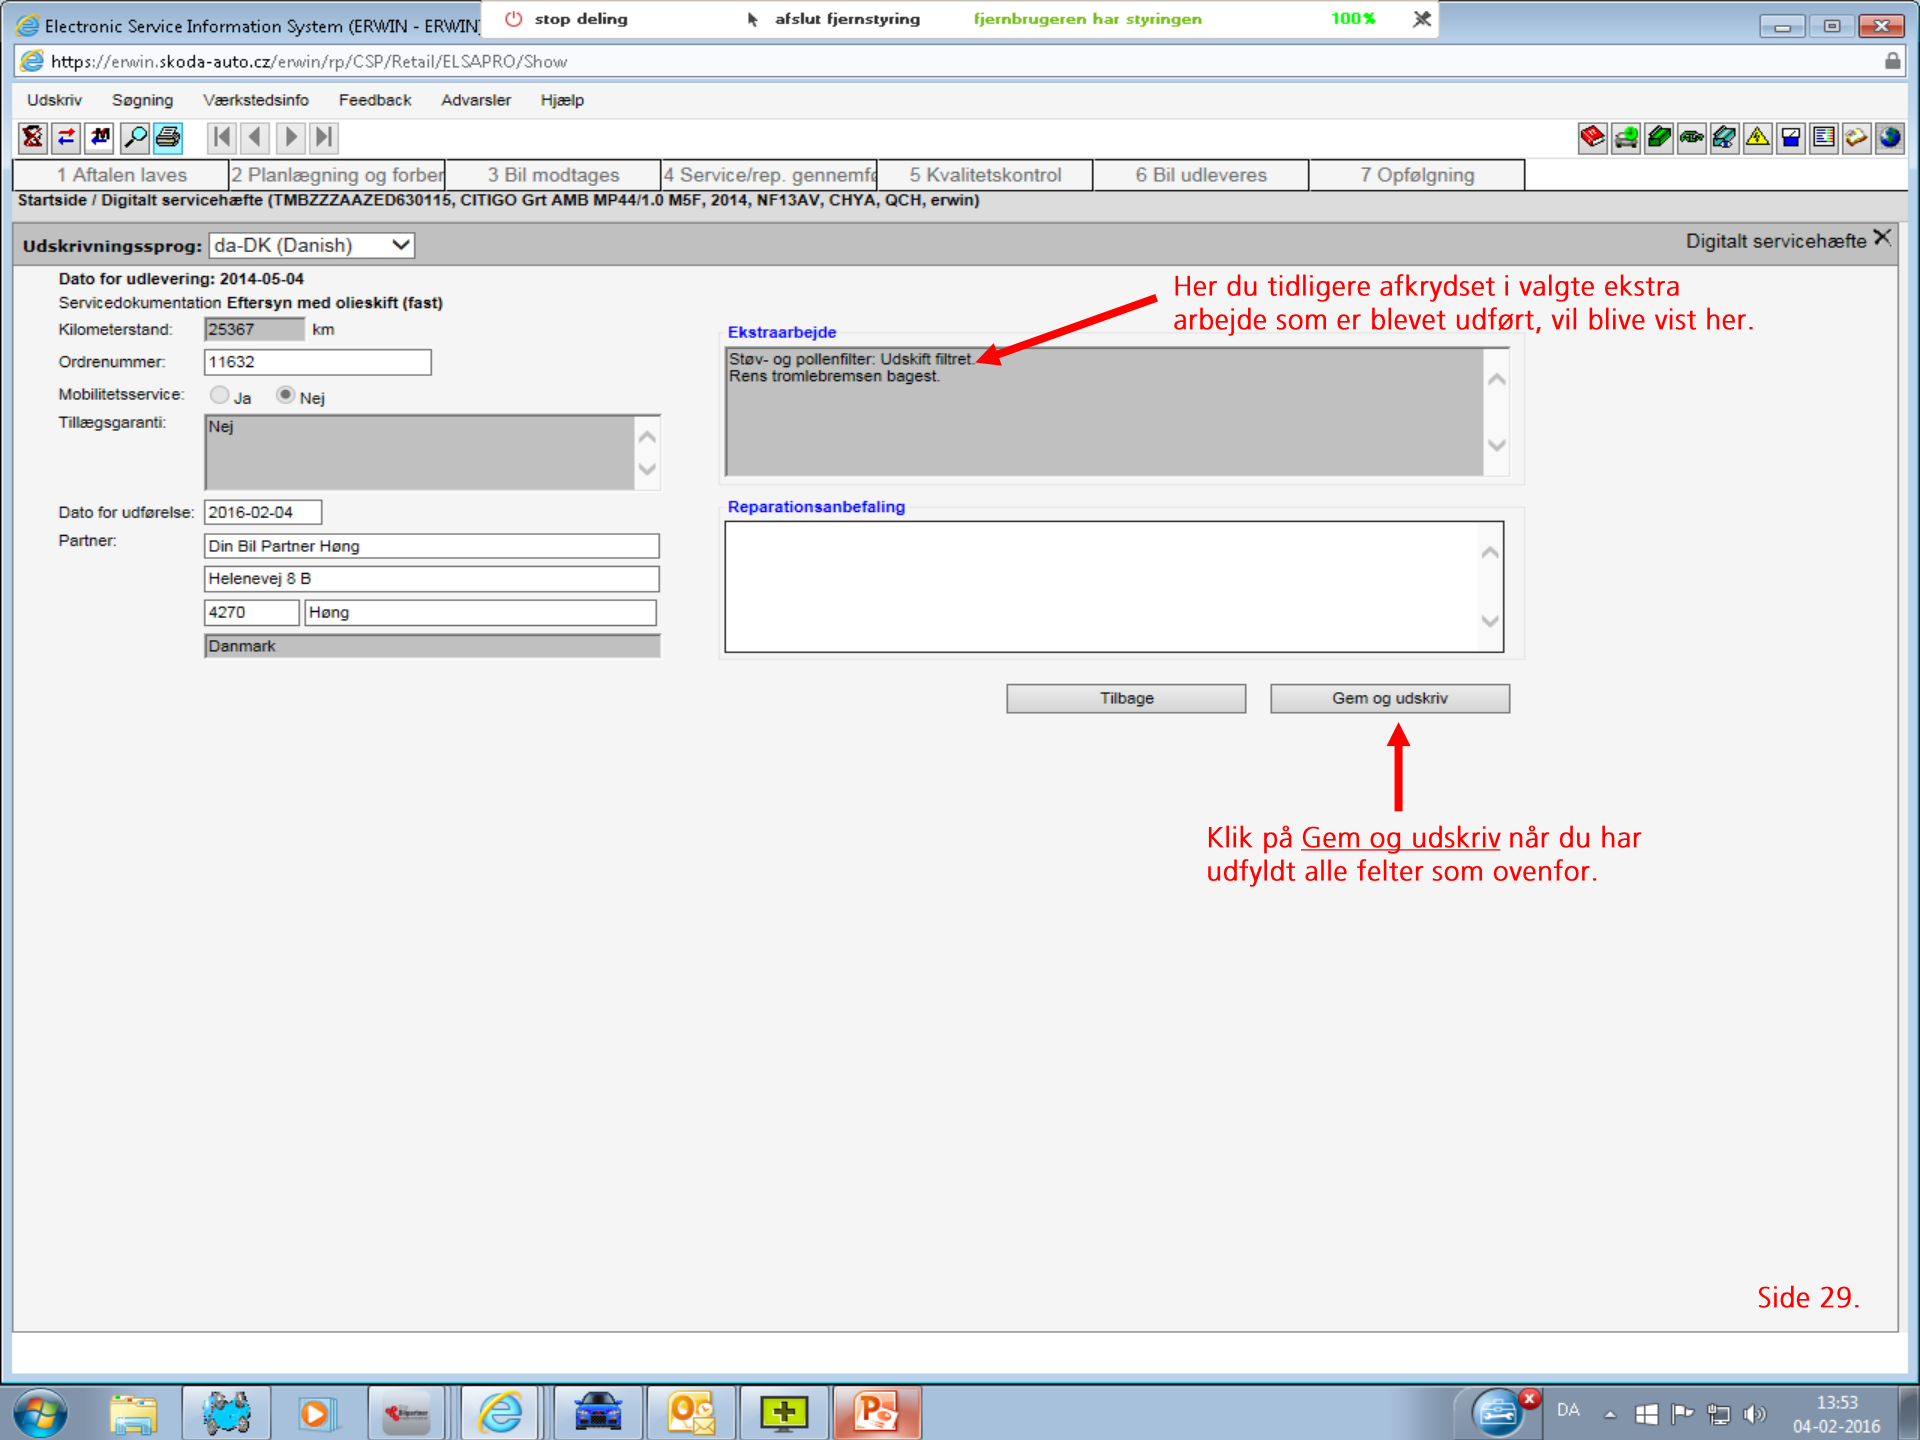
Electronic Service Information System (ERWIN - ERWIN)

stop deling

afslut fjernstyring

fjernbrugeren har styringen

100%

https://erwin.skoda-auto.cz/erwin/rp/CSP/Retail/ELSAPRO/Show

Udskriv Søgning Værkstedsinfo Feedback Advarsler Hjælp

| 1 Aftalen laves | 2 Planlægning og forber | 3 Bil modtages | 4 Service/rep. gennemfø | 5 Kvalitetskontrol | 6 Bil udleveres | 7 Opfølgning |
|---|---|---|---|---|---|---|

Startside / Digitalt servicehæfte (TMBZZZAAZED630115, CITIGO Grt AMB MP44/1.0 M5F, 2014, NF13AV, CHYA, QCH, erwin)

Udskrivningssprog: da-DK (Danish)

Digitalt servicehæfte

Dato for udlevering: 2014-05-04

Servicedokumentation Eftersyn med olieskift (fast)

Kilometerstand: 25367 km

Ordrenummer: 11632

Mobilitetsservice: Ja Nej

Tillægsgaranti: Nej

Dato for udførelse: 2016-02-04

Partner: Din Bil Partner Høng

Helenevej 8 B

4270 Høng

Danmark

Ekstraarbejde

Støv- og pollenfilter: Udskift filtret.
Rens tromlebremsen bagest.

Her du tidligere afkrydset i valgte ekstra arbejde som er blevet udført, vil blive vist her.

Reparationsanbefaling

Tilbage

Gem og udskriv

Klik på Gem og udskriv når du har udfyldt alle felter som ovenfor.

Side 29.

DA

13:53
04-02-2016